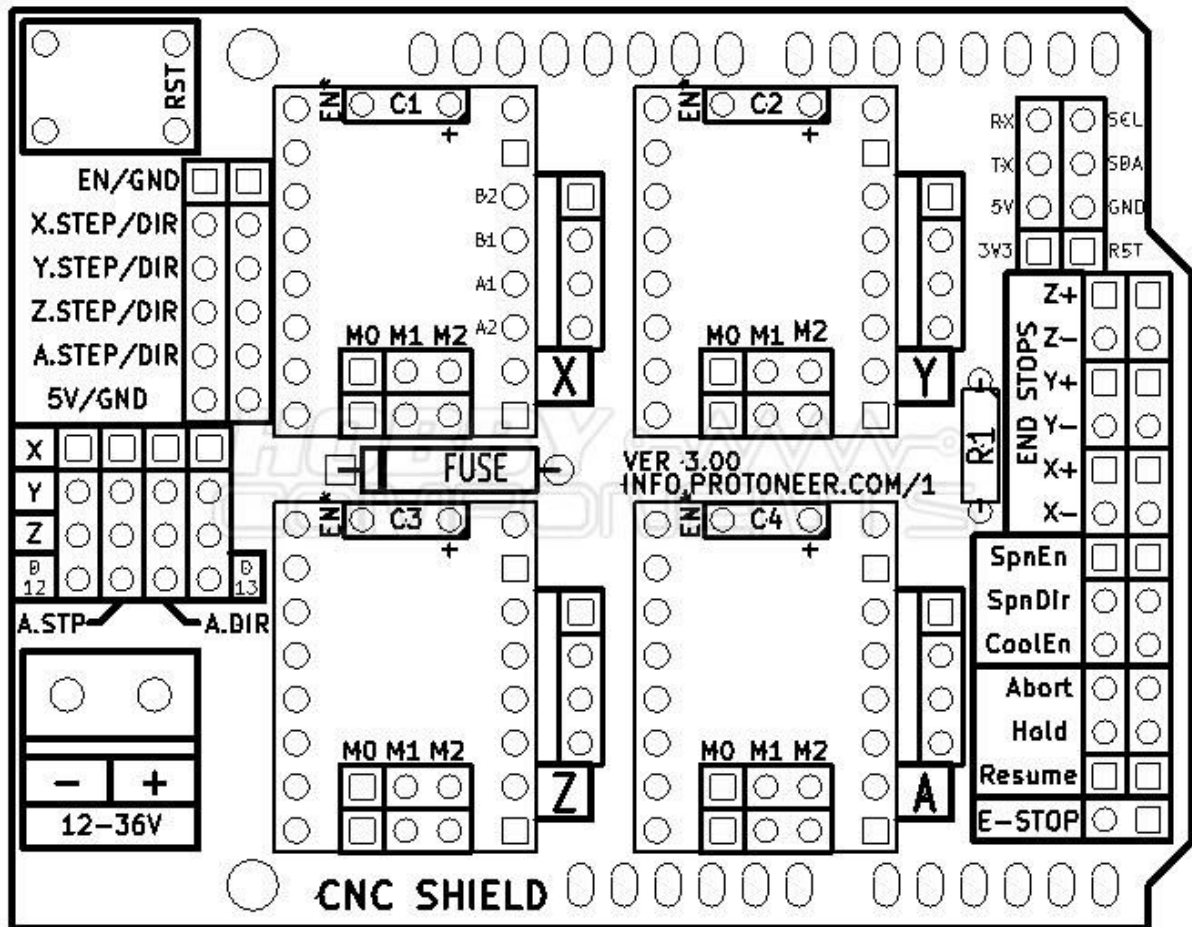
RST

EN C1 +

EN C2 +

RX SCL
TX SDA
5V GND
3V3 RST

EN/GND
X.STEP/DIR
Y.STEP/DIR
Z.STEP/DIR
A.STEP/DIR
5V/GND

B2
B1
A1
A2

M0 M1 M2
X

M0 M1 M2
Y

END STOPS
Z+
Z−
Y+
Y−
X+
X−

R1

X
Y
Z
D 12
D 13
A.STP
A.DIR

FUSE

VER 3.00
INFO.PROTONEER.COM/1

EN C3 +

EN C4 +

SpnEn
SpnDir
CoolEn
Abort
Hold
Resume
E-STOP

− +
12-36V

M0 M1 M2
Z

M0 M1 M2
A

CNC SHIELD